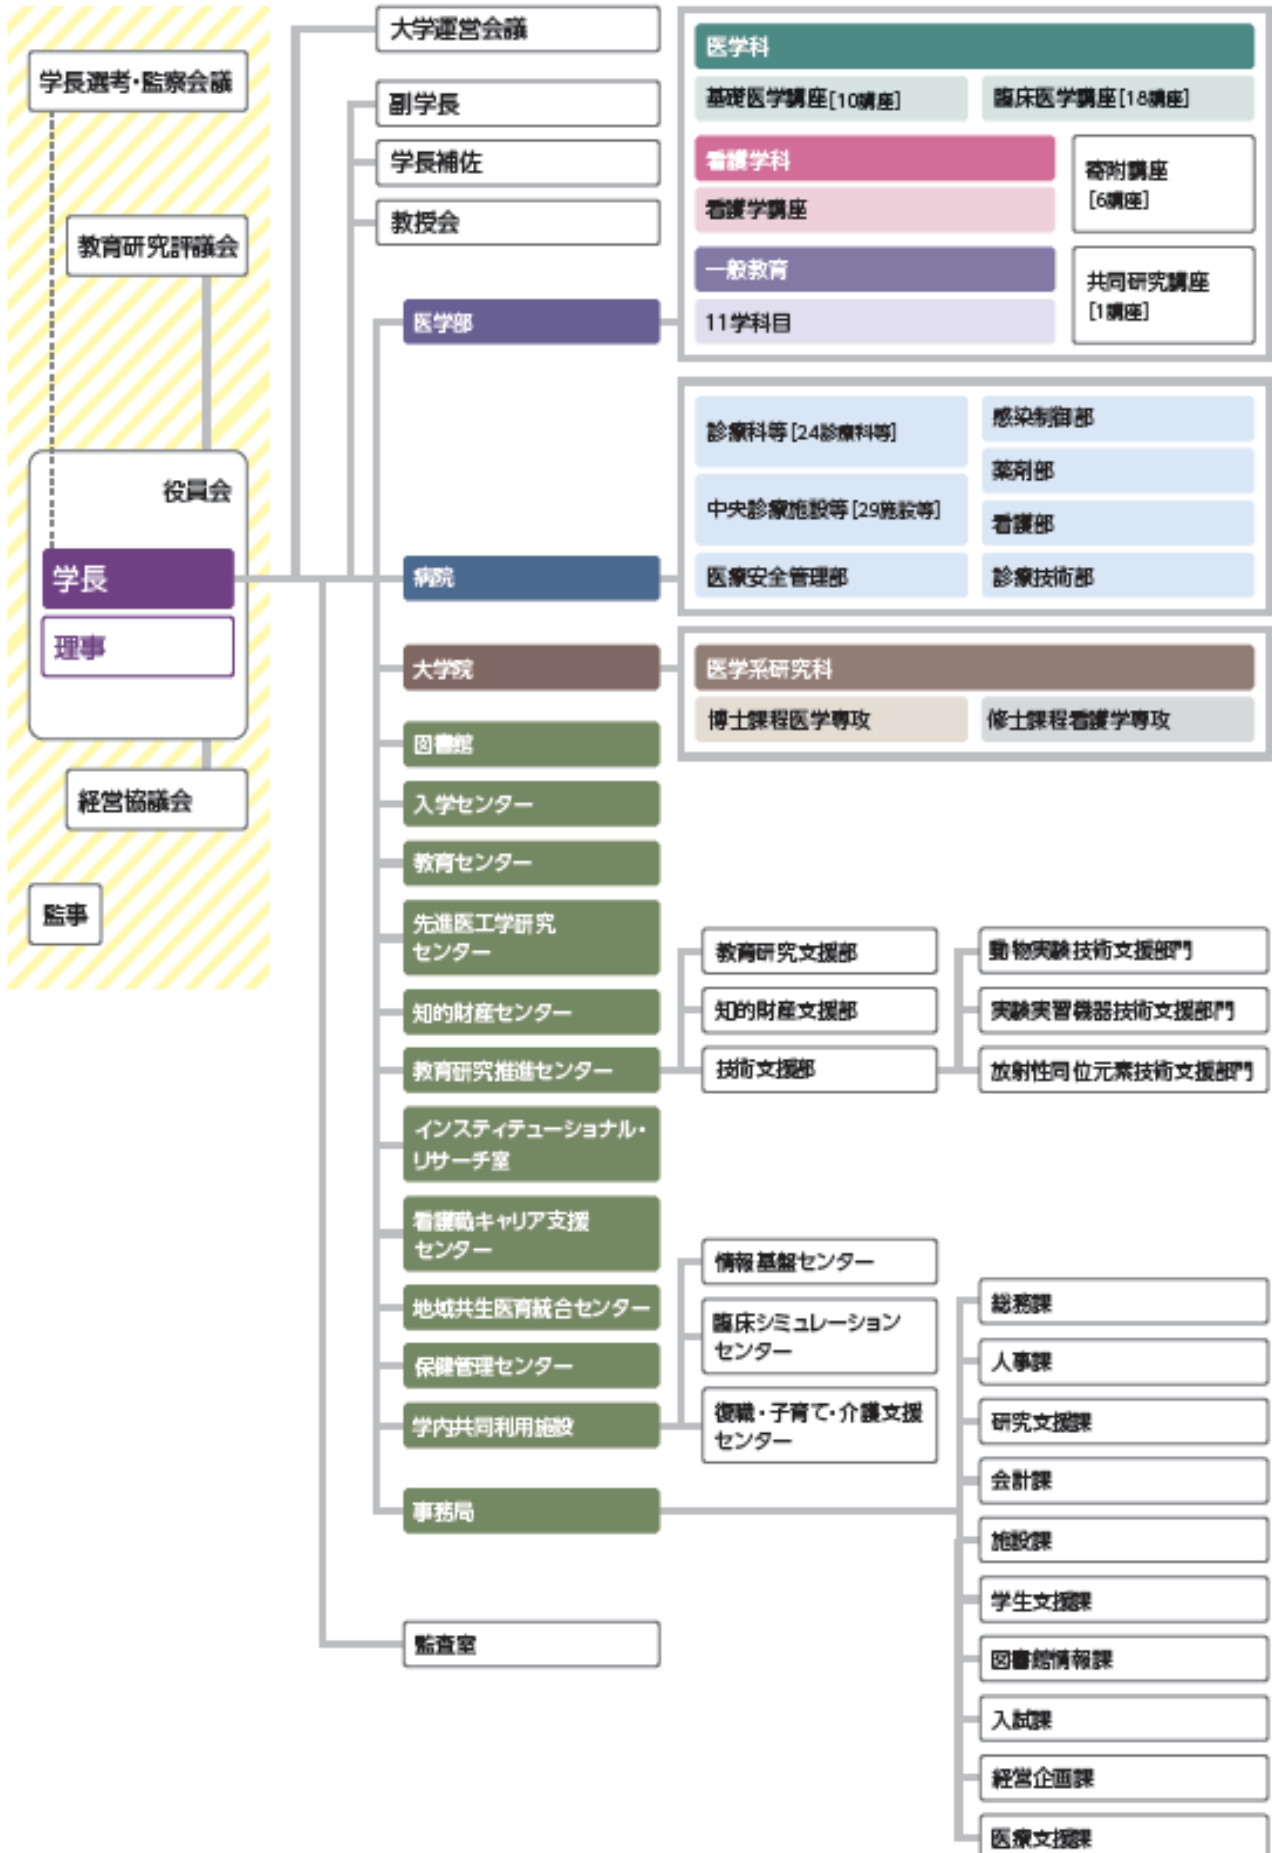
学長選考·監察会議

教育研究評議会

役員会

学長

理事

経営協議会

監事

大学運営会議

副学長

学長補佐

教授会

医学部

医学科

基礎医学講座[10講座]

臨床医学講座[18講座]

看護学科

看護学講座

寄附講座
[6講座]

一般教育

11学科目

共同研究講座
[1講座]

病院

診療科等[24診療科等]

中央診療施設等[29施設等]

医療安全管理部

感染制御部

薬剤部

看護部

診療技術部

大学院

医学系研究科

博士課程医学専攻

修士課程看護学専攻

図書館

入学センター

教育センター

先進医工学研究センター

知的財産センター

教育研究推進センター

教育研究支援部

知的財産支援部

技術支援部

動物実験技術支援部門

実験実習機器技術支援部門

放射性同位元素技術支援部門

インスティテューショナル·リサーチ室

看護職キャリア支援センター

地域共生医育統合センター

保健管理センター

学内共同利用施設

情報基盤センター

臨床シミュレーションセンター

復職·子育て·介護支援センター

事務局

総務課

人事課

研究支援課

会計課

施設課

学生支援課

図書館情報課

入試課

経営企画課

医療支援課

監査室